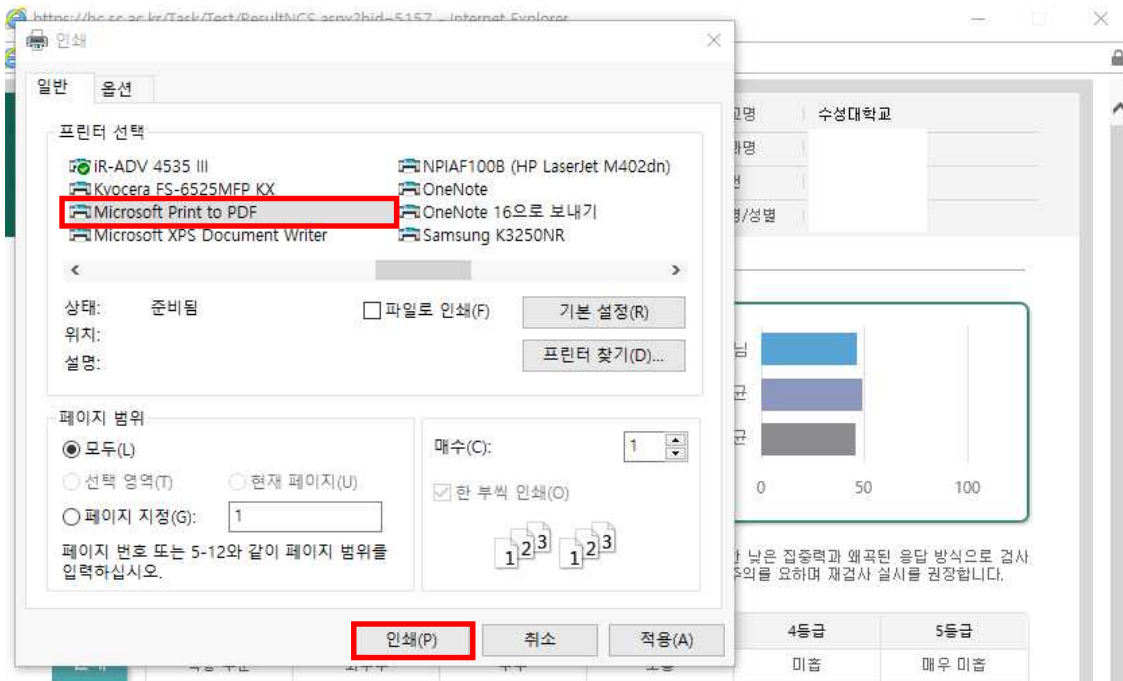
https://hc.sc.ac.kr/Task/Test/ResultNCS.aspx?bid=5157 - Internet Explorer

인쇄

일반 옵션

프린터 선택

iR-ADV 4535 III
Kyocera FS-6525MFP KX
Microsoft Print to PDF
Microsoft XPS Document Writer
NPIAF100B (HP LaserJet M402dn)
OneNote
OneNote 16으로 보내기
Samsung K3250NR

상태: 준비됨
위치:
설명:

파일로 인쇄(F)
기본 설정(R)
프린터 찾기(D)...

페이지 범위
모두(L)
선택 영역(T)
현재 페이지(U)
페이지 지정(G): 1
페이지 번호 또는 5-12와 같이 페이지 범위를 입력하십시오.

매수(C): 1
한 부씩 인쇄(O)

인쇄(P) 취소 적용(A)

교명 수성대학교
과명
번
명/성별

님
균
균
0 50 100

한 낮은 집중력과 왜곡된 응답 방식으로 검사 주의를 요하며 재검사 실시를 권장합니다.

4등급 5등급
미흡 매우 미흡